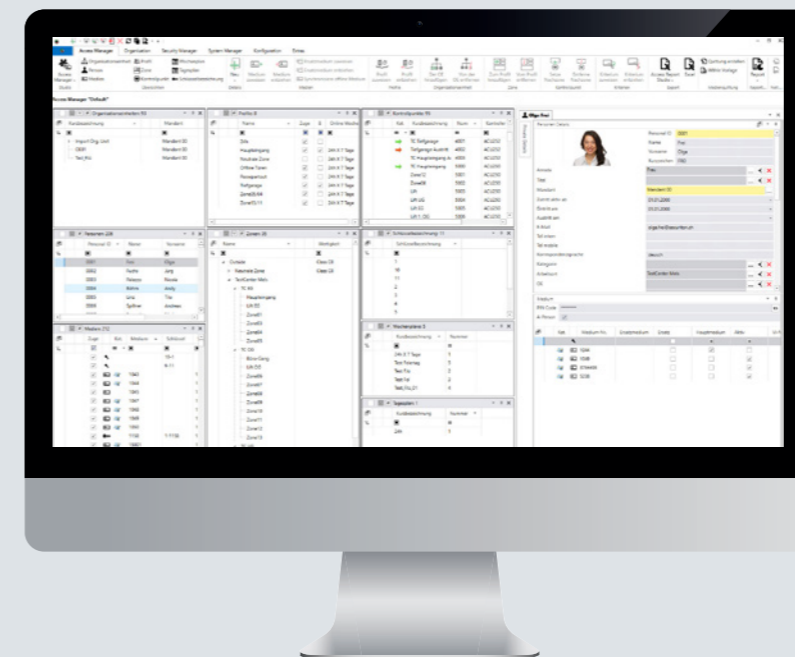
Access Manager Organisation Security Manager System Manager Konfiguration Extras

Access Manager "Default"

Organisationseinheiten

Kurzbezeichnung

Standard

Personen

Medien

Profile

Zonen

Kontrollpunkte

Schlüsselbezeichnung

Wochenpläne

Tagesplan

Olga Frei

Personen Details

Personal ID

Name Frei

Vorname Olga

Kurzzeichen

Anrede Frau

Standard

E-Mail

Kategorie

Arbeitsort

Medium